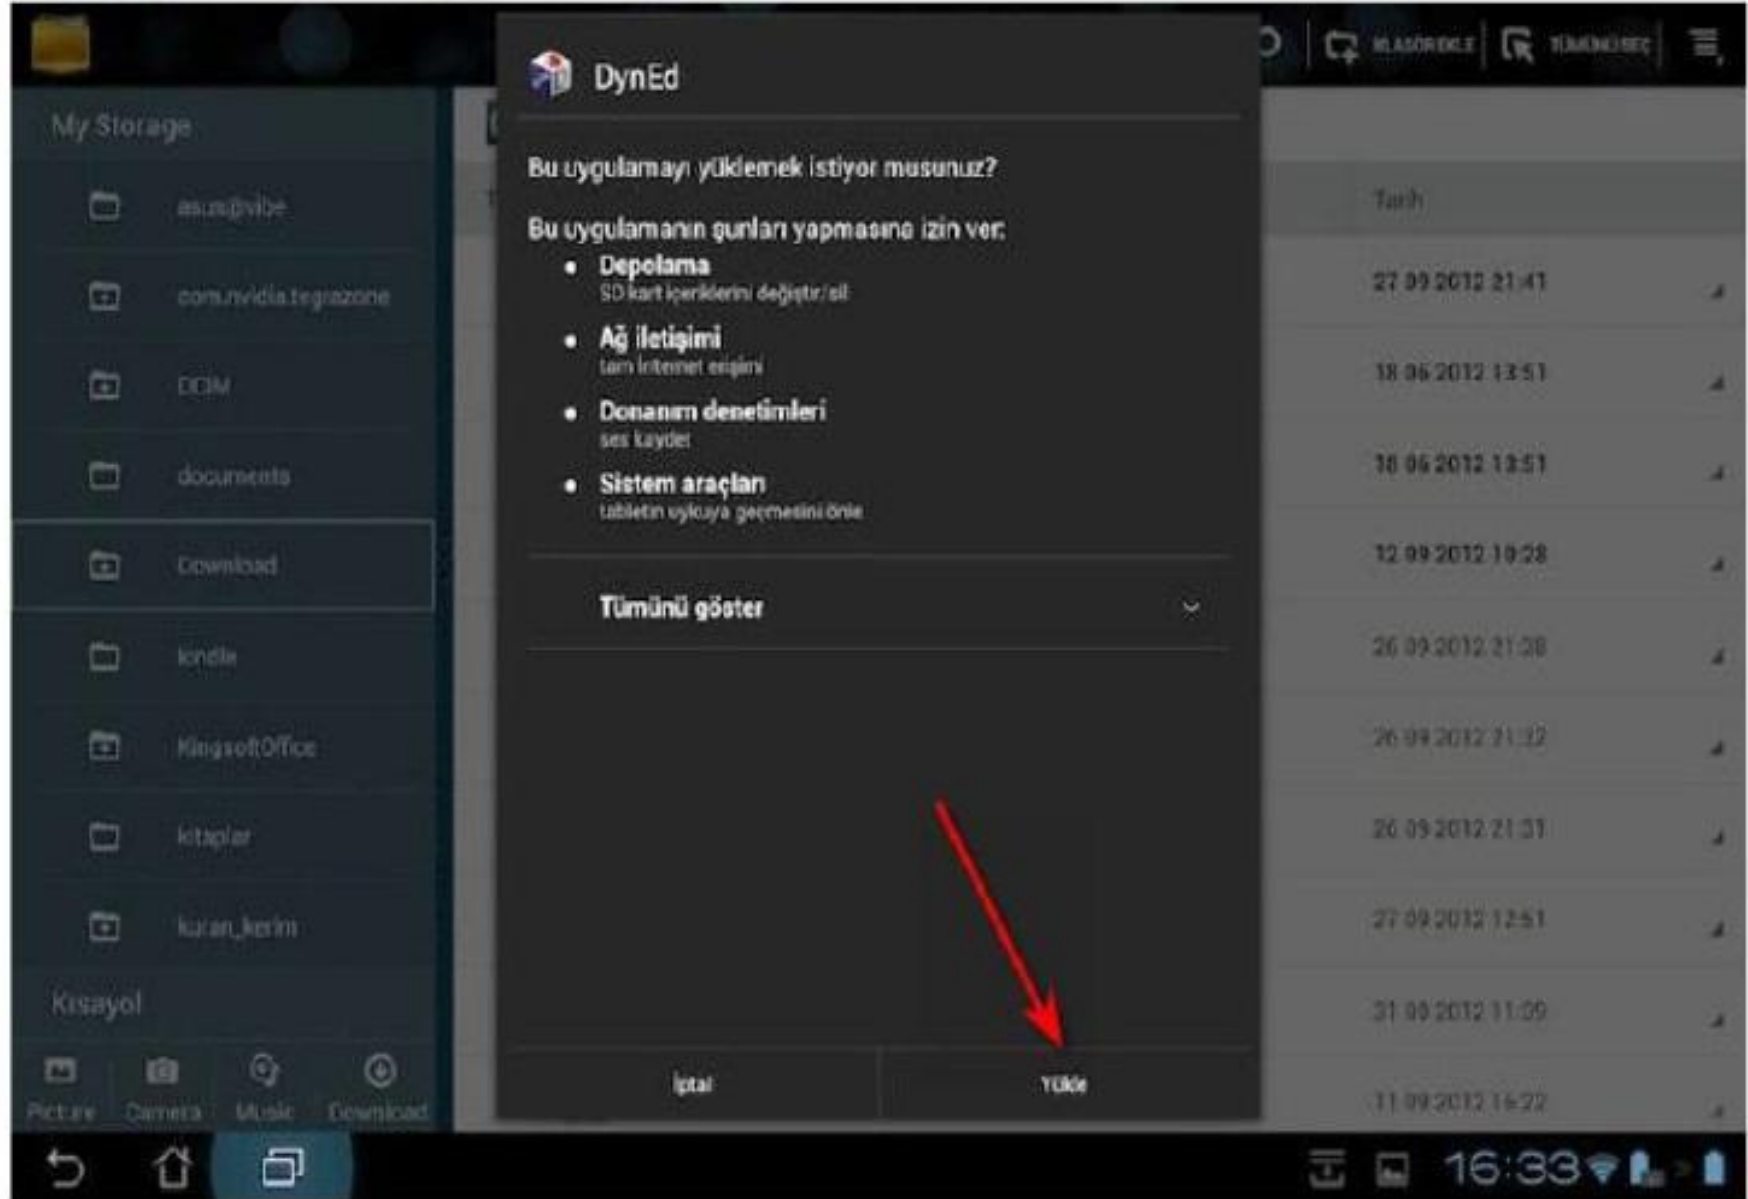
KLASÖR EKLE TÜMÜNÜ SEÇ

My Storage

asus@vibe

com.nvidia.tegrazone

DCIM

documents

Download

kindle

KingsoftOffice

kitaplar

kuran_kerim

Kısayol

Picture Camera Music Download

DynEd

Bu uygulamayı yüklemek istiyor musunuz?

Bu uygulamanın şunları yapmasına izin ver:

- Depolama
SD kart içeriklerini değiştir/sil
- Ağ iletişimi
tam İnternet erişimi
- Donanım denetimleri
ses kaydet
- Sistem araçları
tabletin uykuya geçmesini önle

Tümünü göster

İptal Yükle

Tarih

27.09.2012 21:41

18.06.2012 13:51

18.06.2012 13:51

12.09.2012 10:28

26.09.2012 21:38

26.09.2012 21:32

26.09.2012 21:31

27.09.2012 12:51

31.08.2012 11:09

11.09.2012 16:22

16:33